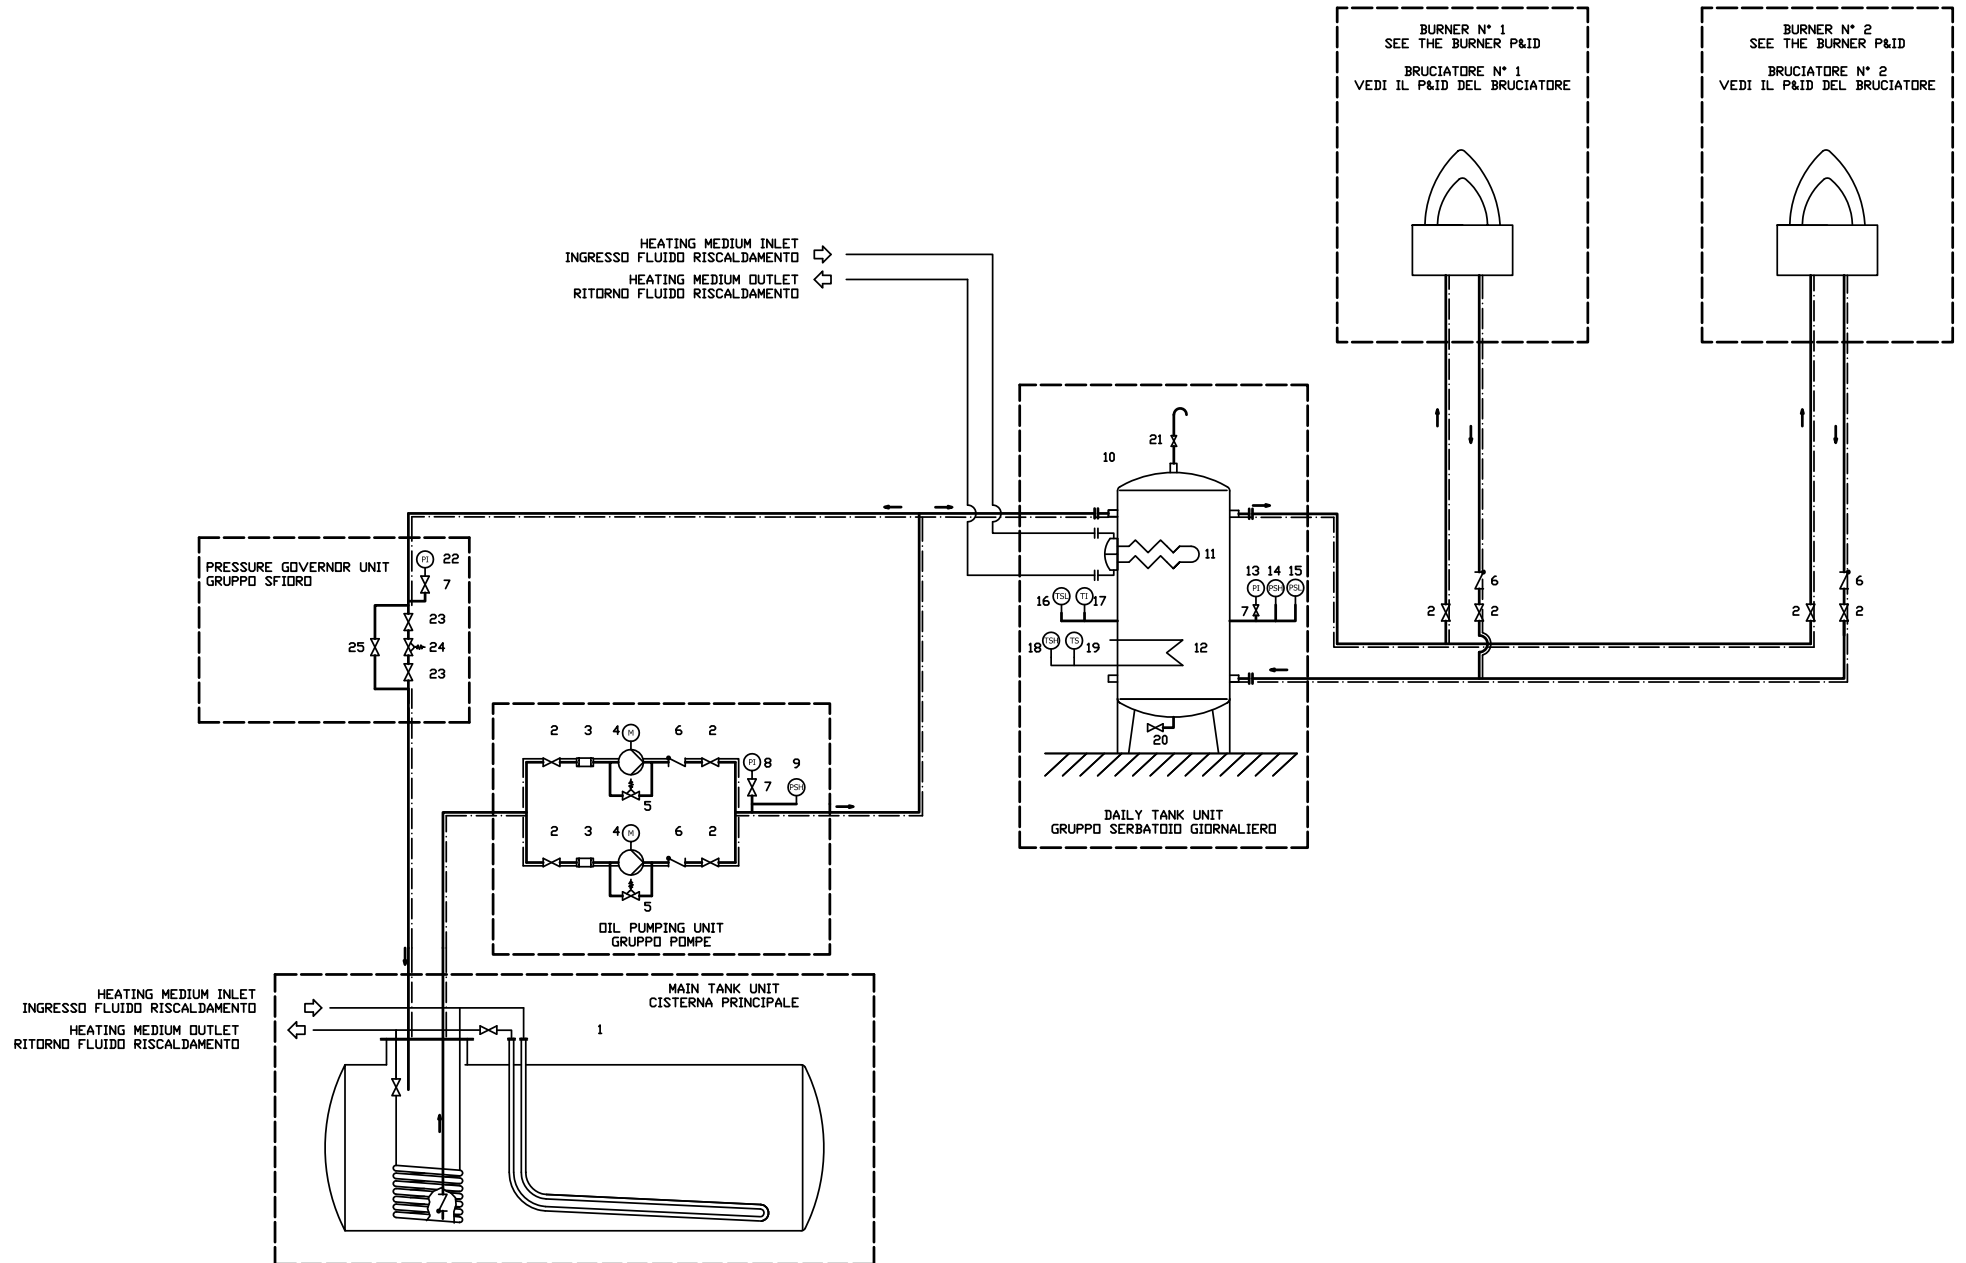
BURNER N° 1
SEE THE BURNER P&ID

BRUCIATORE N° 1
VEDI IL P&ID DEL BRUCIATORE

BURNER N° 2
SEE THE BURNER P&ID

BRUCIATORE N° 2
VEDI IL P&ID DEL BRUCIATORE

HEATING MEDIUM INLET
INGRESSO FLUIDO RISCALDAMENTO
HEATING MEDIUM OUTLET
RITORNO FLUIDO RISCALDAMENTO

21
10
11
13 14 15
PI PSH PSL
16 TSL TI 17
7
6
2 2
6
2 2
18 TSH TS 19
12
20

PRESSURE GOVERNOR UNIT
GRUPPO SFIORO
PI 22
7
23
25 24
23

2 3 4 M 6 2
PI 8 9
7 PSH
5
2 3 4 M 6 2
5
OIL PUMPING UNIT
GRUPPO POMPE

DAILY TANK UNIT
GRUPPO SERBATOIO GIORNALIERO

HEATING MEDIUM INLET
INGRESSO FLUIDO RISCALDAMENTO
HEATING MEDIUM OUTLET
RITORNO FLUIDO RISCALDAMENTO

MAIN TANK UNIT
CISTERNA PRINCIPALE
1